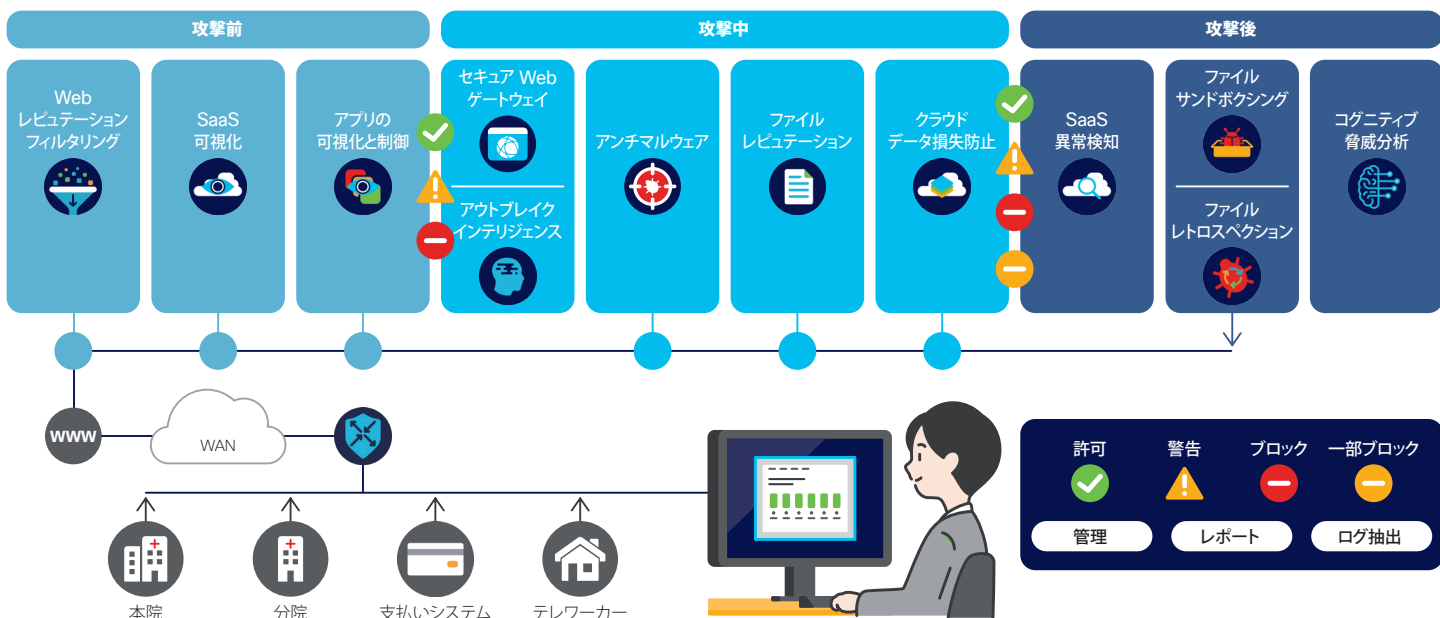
攻撃前

攻撃中

攻撃後

Web レピュテーション フィルタリング

SaaS 可視化

アプリの 可視化と制御

セキュア Web ゲートウェイ

アウトブレイク インテリジェンス

アンチマルウェア

ファイル レピュテーション

クラウド データ損失防止

SaaS 異常検知

ファイル サンドボクシング

ファイル レトロスペクション

コグニティブ 脅威分析

WWW

WAN

本院

分院

支払いシステム

テレワーカー

許可

警告

ブロック

一部ブロック

管理

レポート

ログ抽出